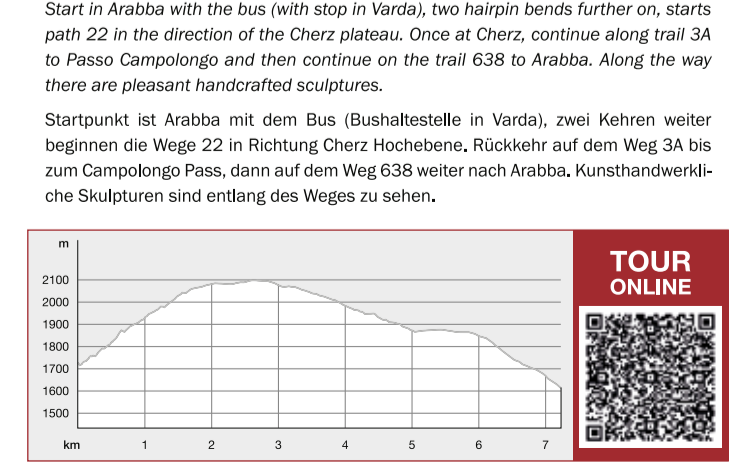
Start in Arabba with the bus (with stop in Varda), two hairpin bends further on, starts path 22 in the direction of the Cherz plateau. Once at Cherz, continue along trail 3A to Passo Campolongo and then continue on the trail 638 to Arabba. Along the way there are pleasant handcrafted sculptures.

Startpunkt ist Arabba mit dem Bus (Bushaltestelle in Varda), zwei Kehren weiter beginnen die Wege 22 in Richtung Cherz Hochebene. Rückkehr auf dem Weg 3A bis zum Campolongo Pass, dann auf dem Weg 638 weiter nach Arabba. Kunsthandwerkliche Skulpturen sind entlang des Weges zu sehen.

m
2100
2000
1900
1800
1700
1600
1500
km 1 2 3 4 5 6 7

TOUR
ONLINE